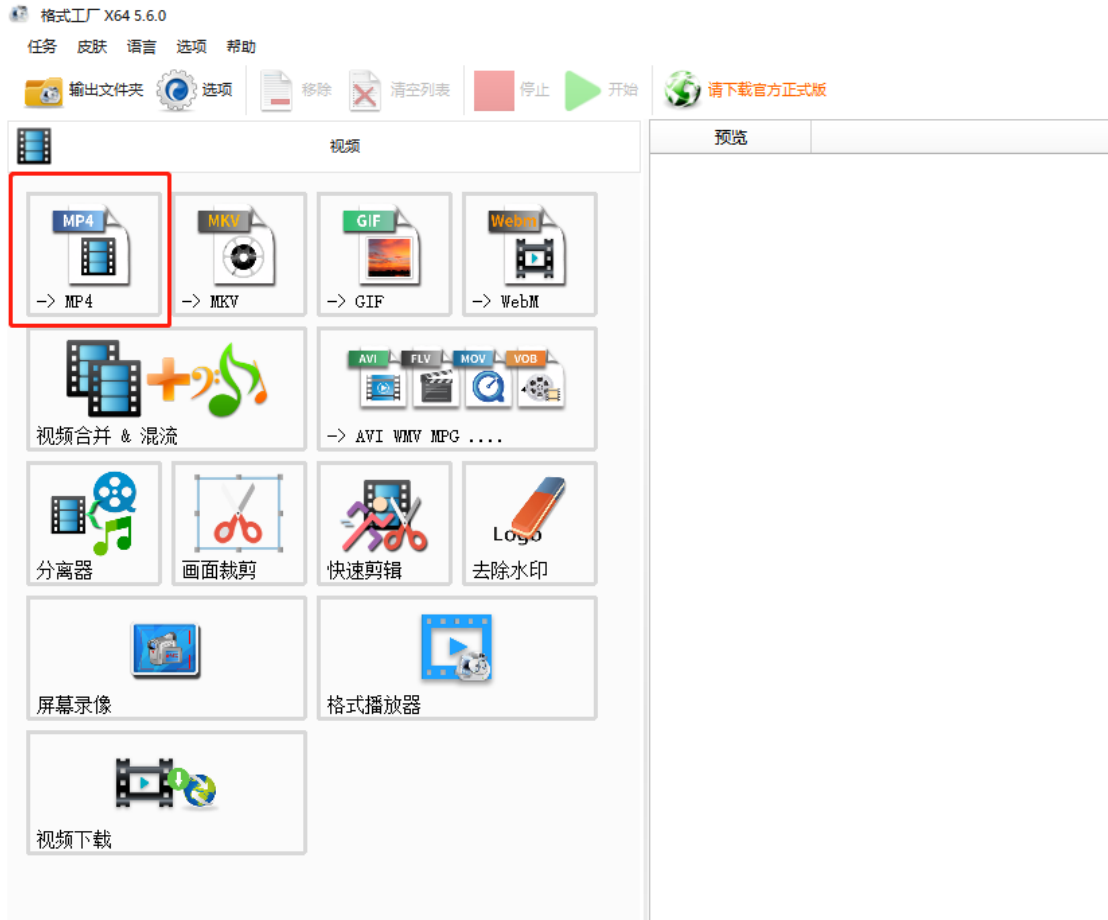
格式工厂 X64 5.6.0

任务 皮肤 语言 选项 帮助

输出文件夹 选项 移除 清空列表 停止 开始 请下载官方正式版

视频

预览

MP4
-> MP4

MKV
-> MKV

GIF
-> GIF

Webm
-> WebM

视频合并 & 混流

AVI FLV MOV VOB
-> AVI WMV MPG ....

分离器

画面裁剪

快速剪辑

Logo
去除水印

屏幕录像

格式播放器

视频下载